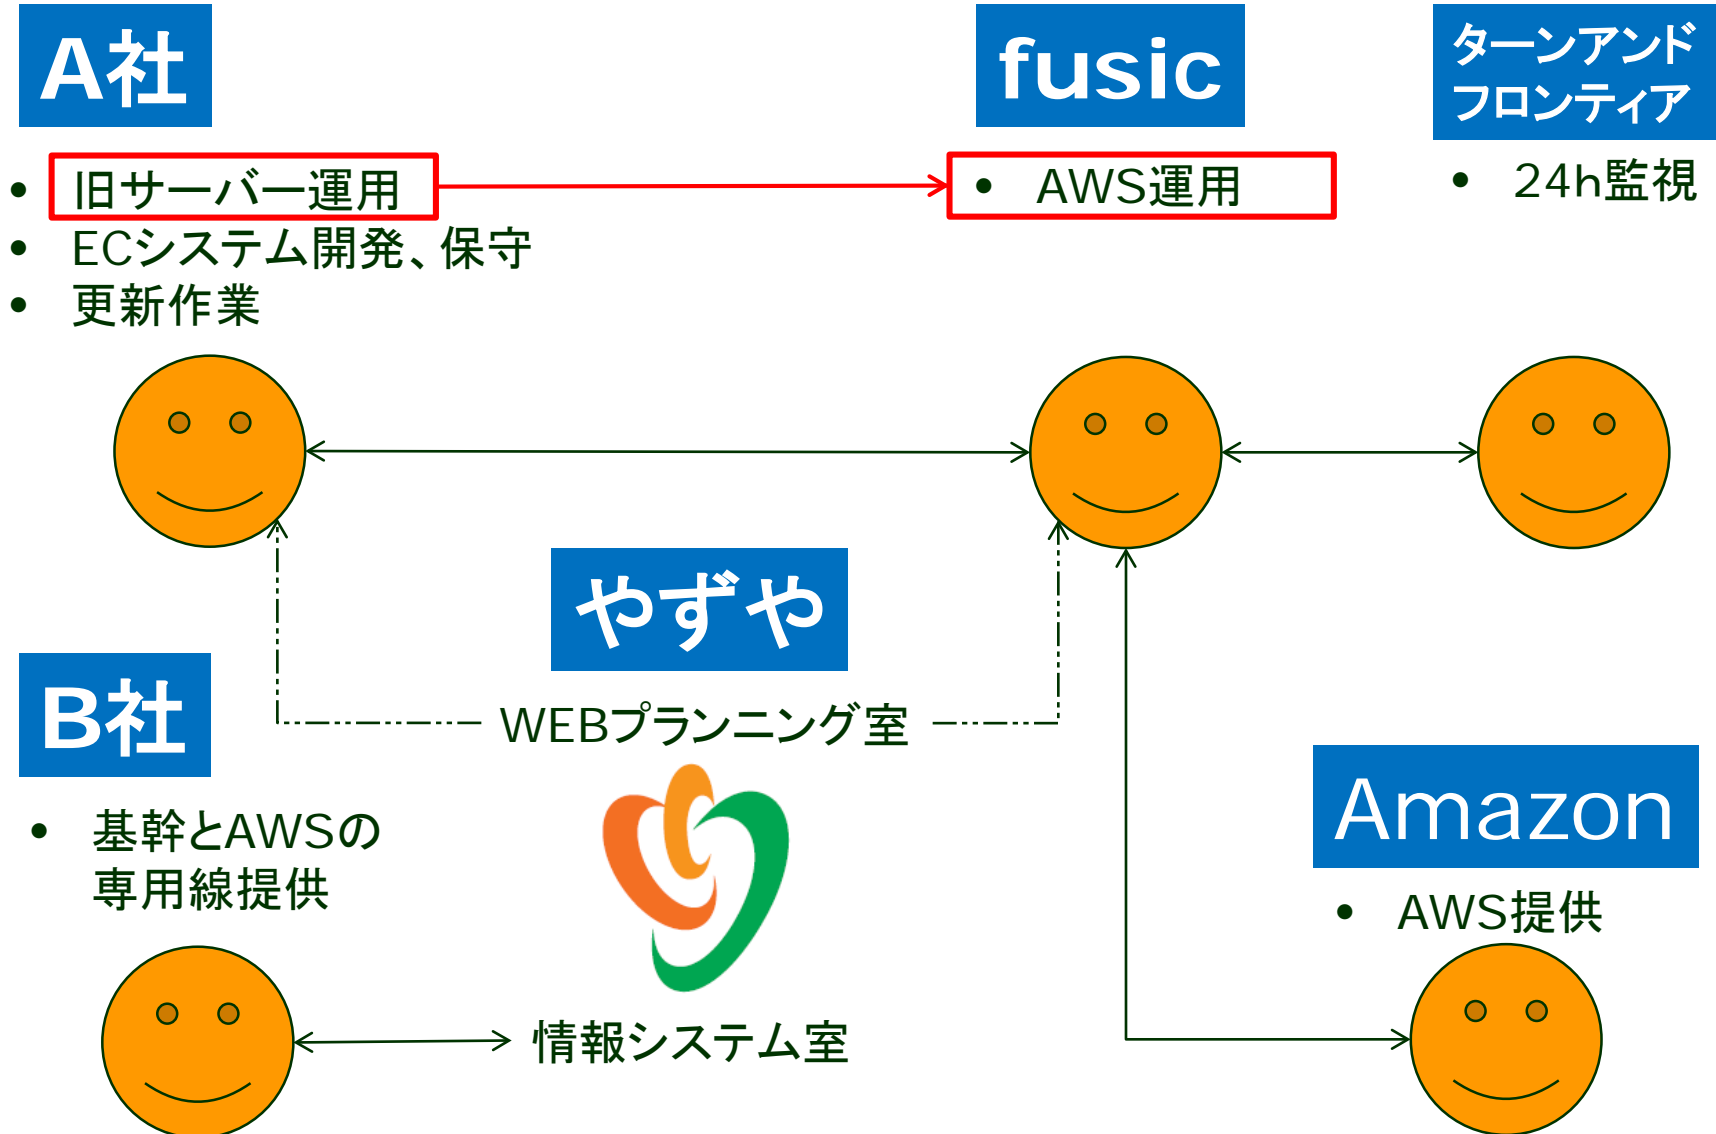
A社

fusic

ターンアンド
フロンティア

- 旧サーバー運用
- ECシステム開発、保守
- 更新作業

- AWS運用

- 24h監視

やずや

WEBプランニング室

B社

- 基幹とAWSの専用線提供

Amazon

- AWS提供

情報システム室